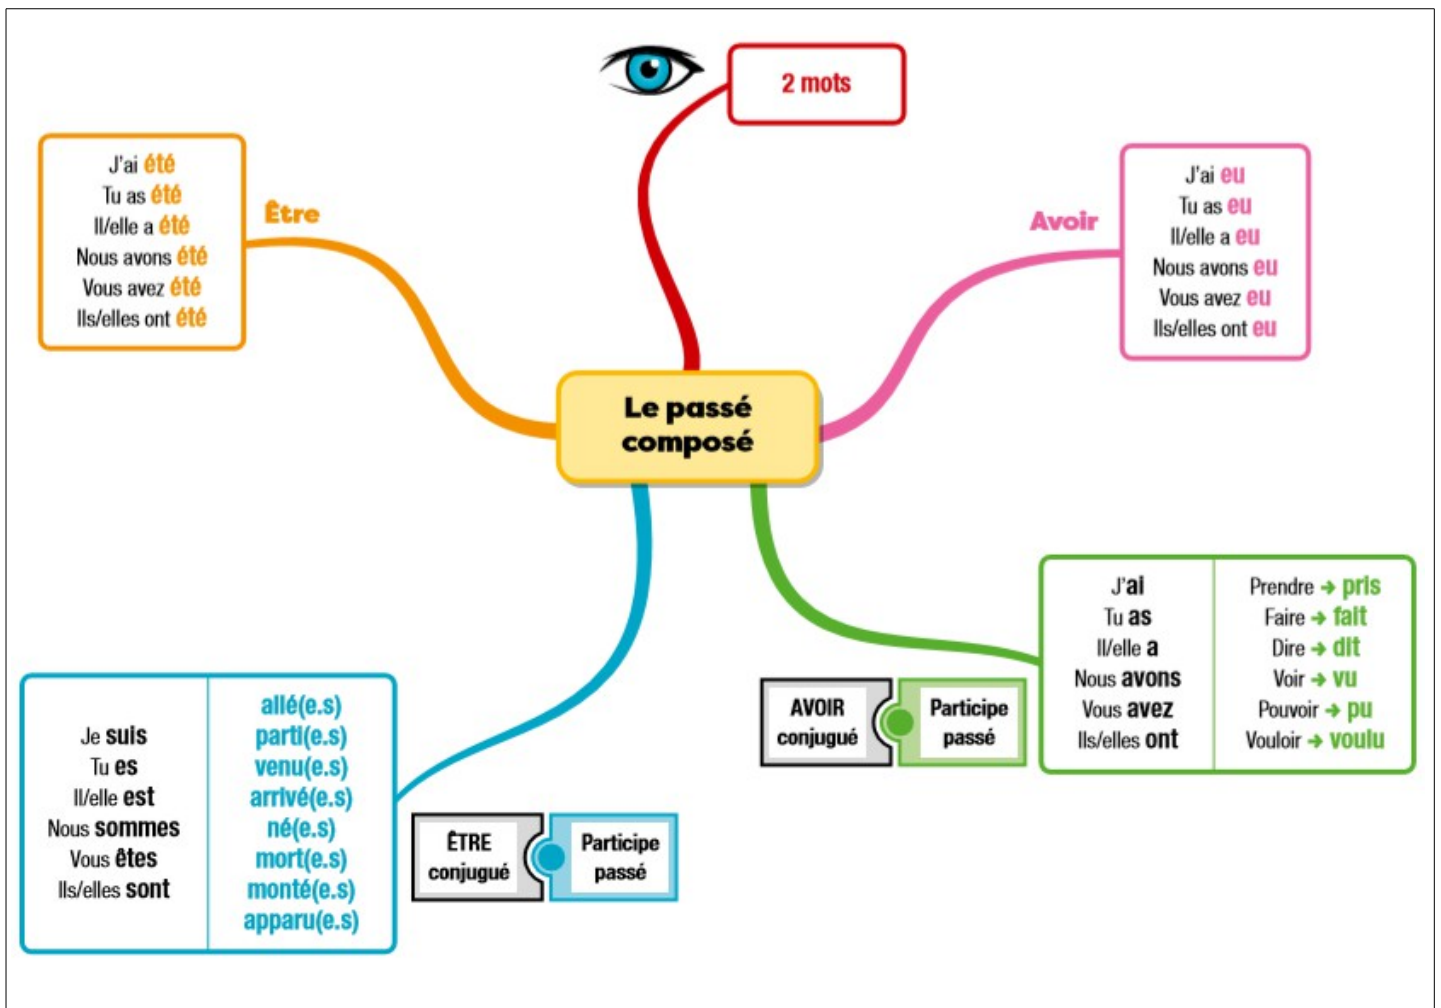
2 mots

Être

J'ai été
Tu as été
Il/elle a été
Nous avons été
Vous avez été
Ils/elles ont été

Avoir

J'ai eu
Tu as eu
Il/elle a eu
Nous avons eu
Vous avez eu
Ils/elles ont eu

Le passé composé

| Je suis<br>Tu es<br>Il/elle est<br>Nous sommes<br>Vous êtes<br>Ils/elles sont | allé(e.s)<br>parti(e.s)<br>venu(e.s)<br>arrivé(e.s)<br>né(e.s)<br>mort(e.s)<br>monté(e.s)<br>apparu(e.s) |
|---|---|

ÊTRE conjugué | Participe passé

AVOIR conjugué | Participe passé

| J'ai<br>Tu as<br>Il/elle a<br>Nous avons<br>Vous avez<br>Ils/elles ont | Prendre → pris<br>Faire → fait<br>Dire → dit<br>Voir → vu<br>Pouvoir → pu<br>Vouloir → voulu |
|---|---|